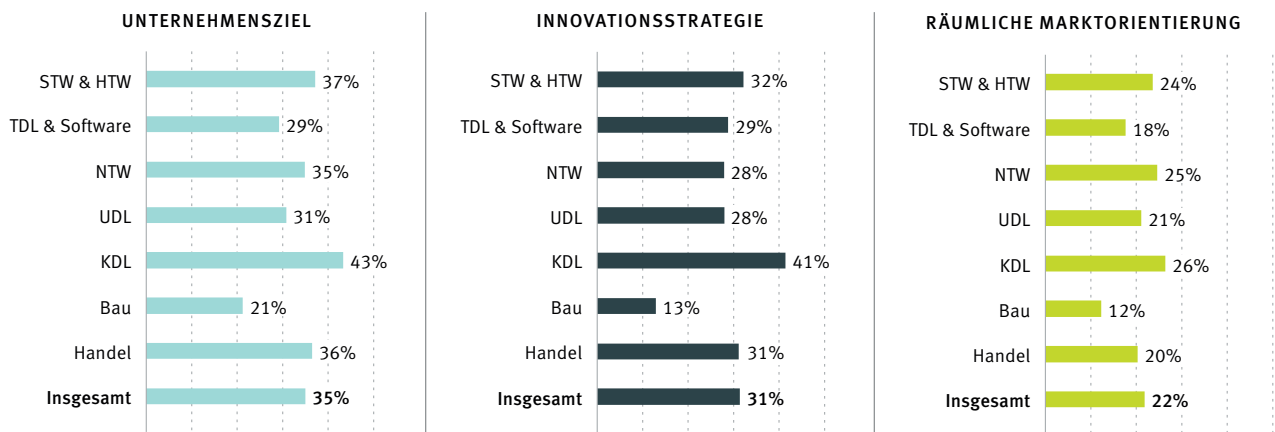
UNTERNEHMENSZIEL

| | |
|---|---|
| STW & HTW | 37% |
| TDL & Software | 29% |
| NTW | 35% |
| UDL | 31% |
| KDL | 43% |
| Bau | 21% |
| Handel | 36% |
| **Insgesamt** | **35%** |

INNOVATIONSSTRATEGIE

| | |
|---|---|
| STW & HTW | 32% |
| TDL & Software | 29% |
| NTW | 28% |
| UDL | 28% |
| KDL | 41% |
| Bau | 13% |
| Handel | 31% |
| **Insgesamt** | **31%** |

RÄUMLICHE MARKTORIENTIERUNG

| | |
|---|---|
| STW & HTW | 24% |
| TDL & Software | 18% |
| NTW | 25% |
| UDL | 21% |
| KDL | 26% |
| Bau | 12% |
| Handel | 20% |
| **Insgesamt** | **22%** |